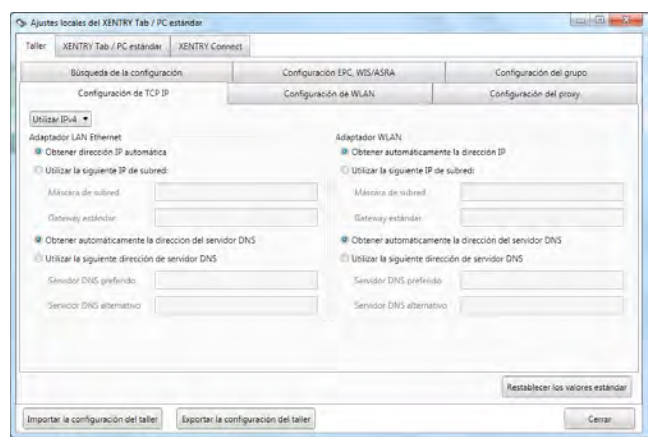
Ajustes locales del XENTRY Tab / PC estándar

Taller | XENTRY Tab / PC estándar | XENTRY Connect

Búsqueda de la configuración | Configuración EPC, WIS/ASRA | Configuración del grupo
Configuración de TCP IP | Configuración de WLAN | Configuración del proxy

Utilizar IPv4

Adaptador LAN Ethernet
Obtener dirección IP automática
Utilizar la siguiente IP de subred:
Máscara de subred
Gateway estándar
Obtener automáticamente la dirección del servidor DNS
Utilizar la siguiente dirección de servidor DNS
Servidor DNS preferido
Servidor DNS alternativo

Adaptador WLAN
Obtener automáticamente la dirección IP
Utilizar la siguiente IP de subred:
Máscara de subred
Gateway estándar
Obtener automáticamente la dirección del servidor DNS
Utilizar la siguiente dirección de servidor DNS
Servidor DNS preferido
Servidor DNS alternativo

Restablecer los valores estándar

Importar la configuración del taller | Exportar la configuración del taller | Cerrar